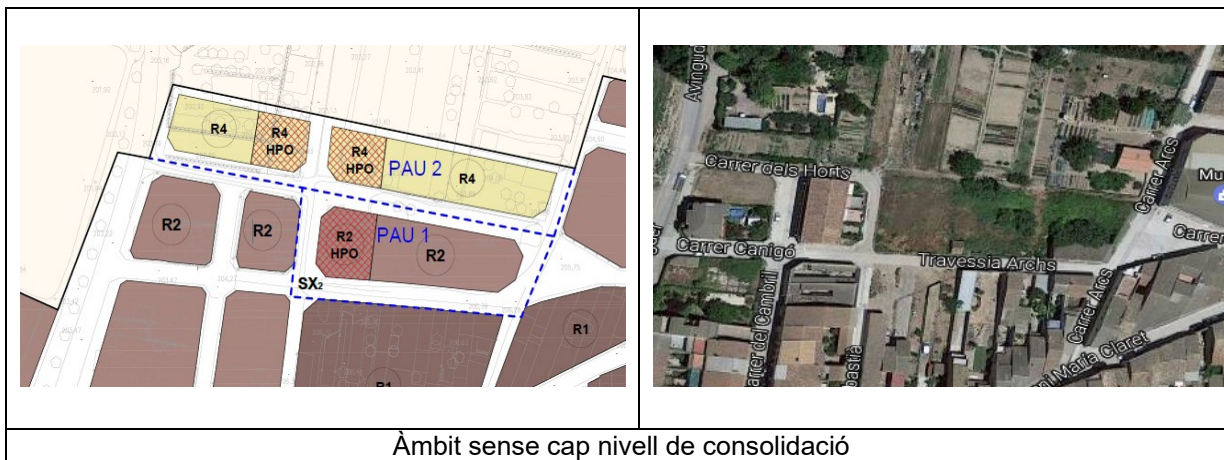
R4

R4
HPO

R4
HPO

PAU 2

R4

R2

R2

R2
HPO

PAU 1

R2

SX₂

R1

R1

Avingud

Carrer dels Horts

Carrer Canigó

Travessia Archs

Carrer Arcs

Carrer Arcs

Carrer

Mu

arrer del Cambril

bastia

Maria Claret

| Àmbit sense cap nivell de consolidació |